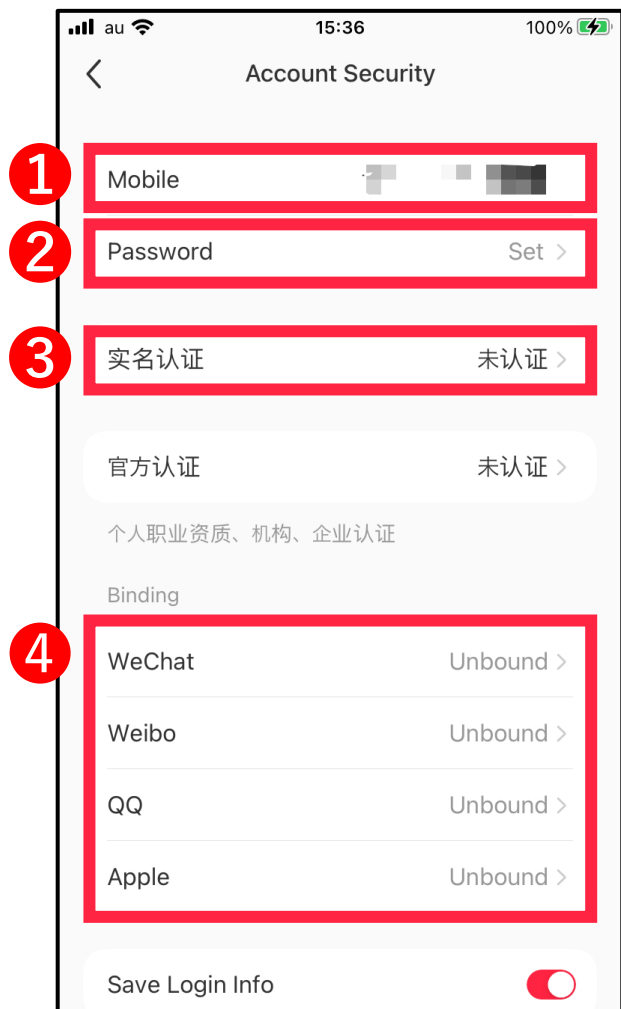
au 15:36 100%

Account Security

1
Mobile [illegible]

2
Password Set

3
实名认证 未认证

官方认证 未认证

个人职业资质、机构、企业认证

Binding

4
WeChat Unbound

Weibo Unbound

QQ Unbound

Apple Unbound

Save Login Info